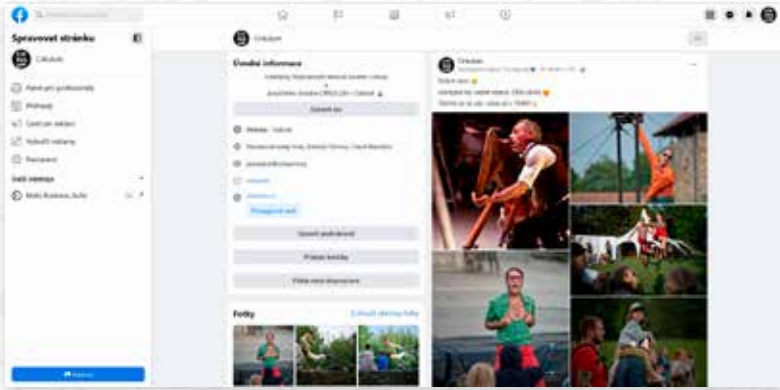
Spravovat stránku

Cirkulum

Panel pro profesionály

Přehledy

Centrum reklam

Vytvořit reklamu

Nastavení

Další nástroje

Meta Business Suite

Cirkulum

Úvodní informace

Upravit bio

Nastavit podrobnosti

Přidat koníčky

Přidat nové doporučení

Fotky

Zobrazit všechny fotky

Cirkulum